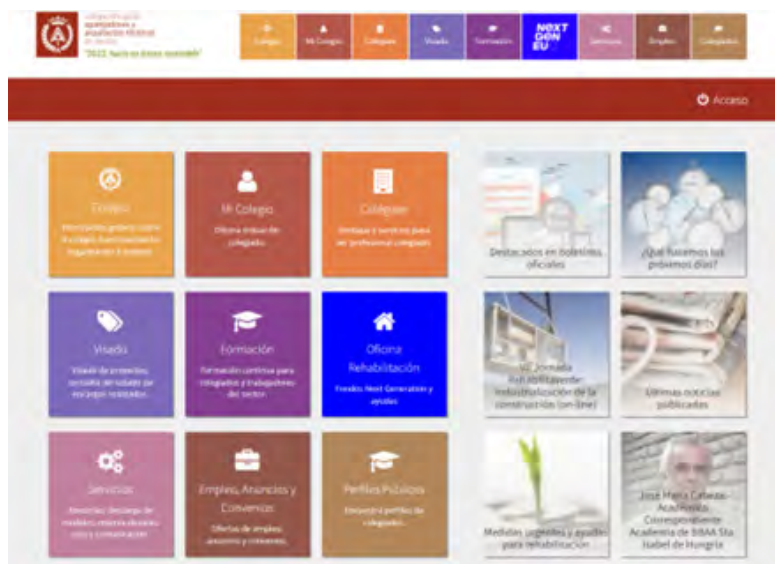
Colegio Oficial aparejadores y arquitectos técnicos de Sevilla
"2022, hacia un futuro sostenible"

Colegio
Mi Colegio
Colegiate
Visado
Formación
NEXT GEN EU
Servicios
Empleo
Colegiados

Acceso

Colegio
Información general sobre el colegio, funcionamiento, organización y sedes

Mi Colegio
Oficina virtual de colegiado.

Colégiate
Ventajas y servicios para ser profesional colegiado

Visado
Visado de proyectos, consulta del estado de encargos realizados.

Formación
Formación continua para colegiados y trabajadores del sector.

Oficina Rehabilitación
Fondos Next Generation y ayudas

Servicios
Servicios: descarga de modelos, asesoría, documentos y comunicación

Empleo, Anuncios y Convenios
Ofertas de empleo, anuncios y convenios.

Perfiles Públicos
Encuentra perfiles de colegiados.

Destacados en boletines oficiales

¿Qué hacemos los próximos días?

VII Jornada Rehabilitacción: industrialización de la construcción (on-line)

Últimas noticias publicadas

Medidas urgentes y ayudas para rehabilitación

José María Cabeza Académico Correspondiente Academia de BBAA Sta. Isabel de Hungría